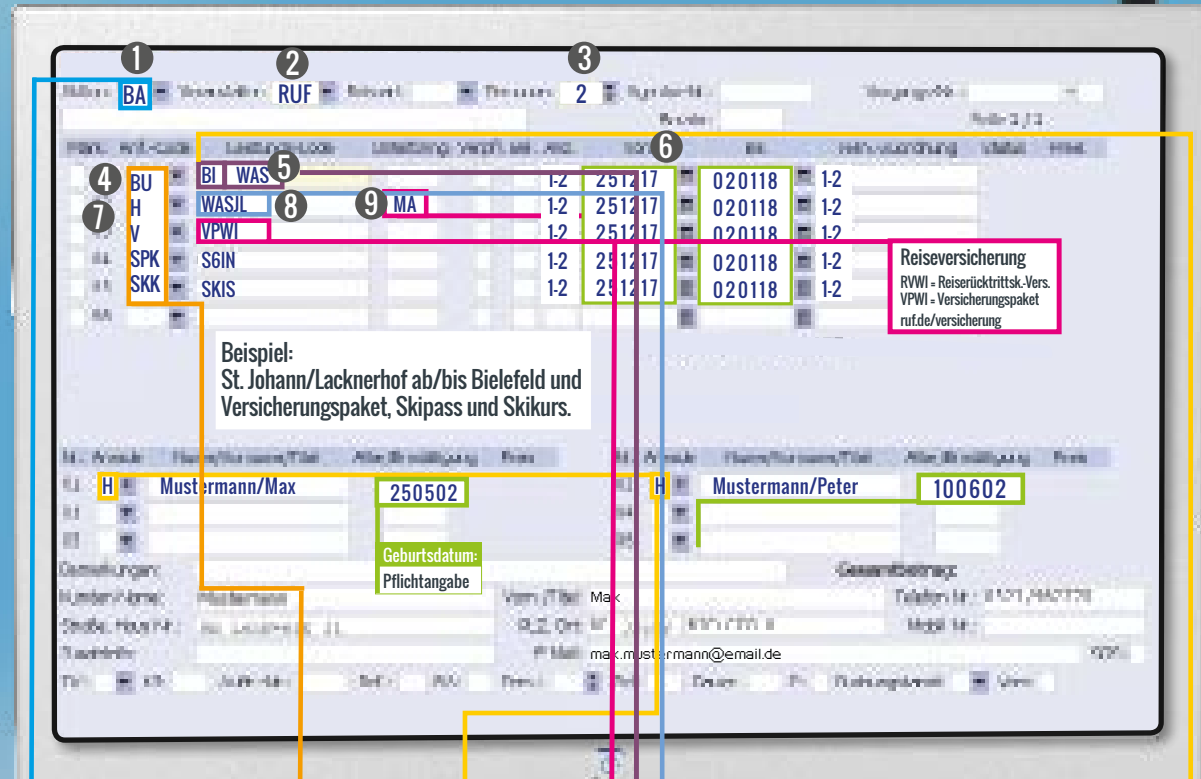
1 BA
2 RUF
3 2
6
4 BU
7 H
V
SPK
SKK
BI WAS 5
WASJL 8
9 MA
VPWI
S6IN
SKIS

| | | | | | |
|---|---|---|---|---|---|
| 1-2 | 251217 | 020118 | 1-2 |
| 1-2 | 251217 | 020118 | 1-2 |
| 1-2 | 251217 | 020118 | 1-2 |
| 1-2 | 251217 | 020118 | 1-2 |
| 1-2 | 251217 | 020118 | 1-2 |

Reiseversicherung
RVWI = Reiserücktrittsk.-Vers.
VPWI = Versicherungspaket
ruf.de/versicherung

Beispiel:
St. Johann/Lacknerhof ab/bis Bielefeld und Versicherungspaket, Skipass und Skikurs.

H Mustermann/Max 250502
H Mustermann/Peter 100602

Geburtsdatum:
Pflichtangabe

Mustermann
Max
max.mustermann@email.de